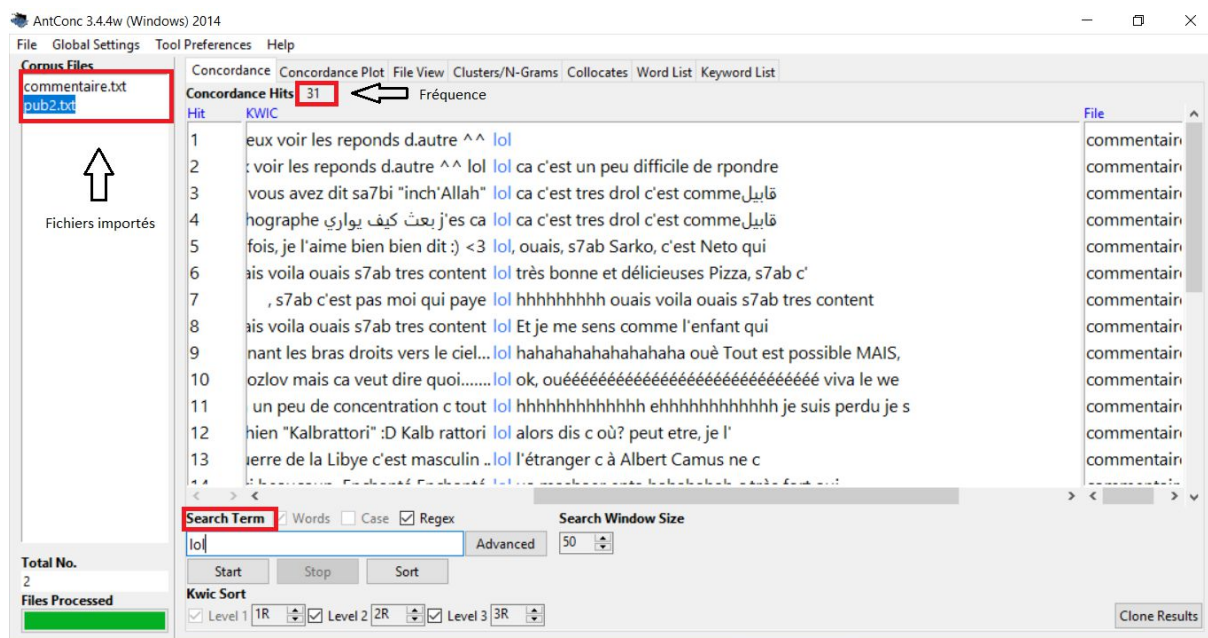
AntConc 3.4.4w (Windows) 2014

File Global Settings Tool Preferences Help

Corpus Files
commentaire.txt
pub2.txt

Fichiers importés

Total No.
2
Files Processed

Concordance | Concordance Plot | File View | Clusters/N-Grams | Collocates | Word List | Keyword List

Concordance Hits 31 Fréquence

| Hit | KWIC | File |
|---|---|---|
| 1 | eux voir les reponds d.autre ^^ lol | commentaire |
| 2 | voir les reponds d.autre ^^ lol lol ca c'est un peu difficile de rpondre | commentaire |
| 3 | vous avez dit sa7bi "inch'Allah" lol ca c'est tres drol c'est commeقابيل | commentaire |
| 4 | hographe بعث كيف يواري j'es ca lol ca c'est tres drol c'est commeقابيل | commentaire |
| 5 | fois, je l'aime bien bien dit :) <3 lol, ouais, s7ab Sarko, c'est Neto qui | commentaire |
| 6 | ais voila ouais s7ab tres content lol très bonne et délicieuses Pizza, s7ab c' | commentaire |
| 7 | , s7ab c'est pas moi qui paye lol hhhhhhhhh ouais voila ouais s7ab tres content | commentaire |
| 8 | ais voila ouais s7ab tres content lol Et je me sens comme l'enfant qui | commentaire |
| 9 | nant les bras droits vers le ciel... lol hahahahahahahahaha ouè Tout est possible MAIS, | commentaire |
| 10 | ozlov mais ca veut dire quoi....... lol ok, ouééééééééééééééééééééééééééé viva le we | commentaire |
| 11 | un peu de concentration c tout lol hhhhhhhhhhhhh ehhhhhhhhhhhh je suis perdu je s | commentaire |
| 12 | hien "Kalbrattori" :D Kalb rattori lol alors dis c où? peut etre, je l' | commentaire |
| 13 | uerre de la Libye c'est masculin ..lol l'étranger c à Albert Camus ne c | commentaire |

Search Term ☑ Words ☐ Case ☑ Regex
lol
Advanced
Search Window Size
50
Start Stop Sort
Kwic Sort
Level 1 1R Level 2 2R Level 3 3R
Clone Results